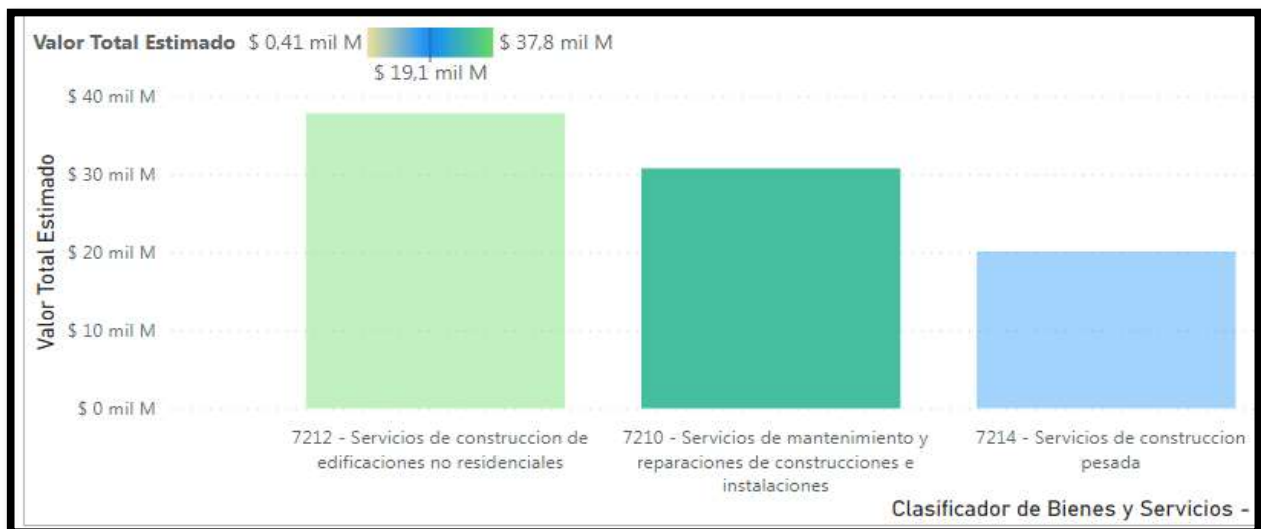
Valor Total Estimado $ 0,41 mil M $ 37,8 mil M
$ 19,1 mil M

Valor Total Estimado

$ 40 mil M
$ 30 mil M
$ 20 mil M
$ 10 mil M
$ 0 mil M

7212 - Servicios de construccion de edificaciones no residenciales

7210 - Servicios de mantenimiento y reparaciones de construcciones e instalaciones

7214 - Servicios de construccion pesada

Clasificador de Bienes y Servicios -